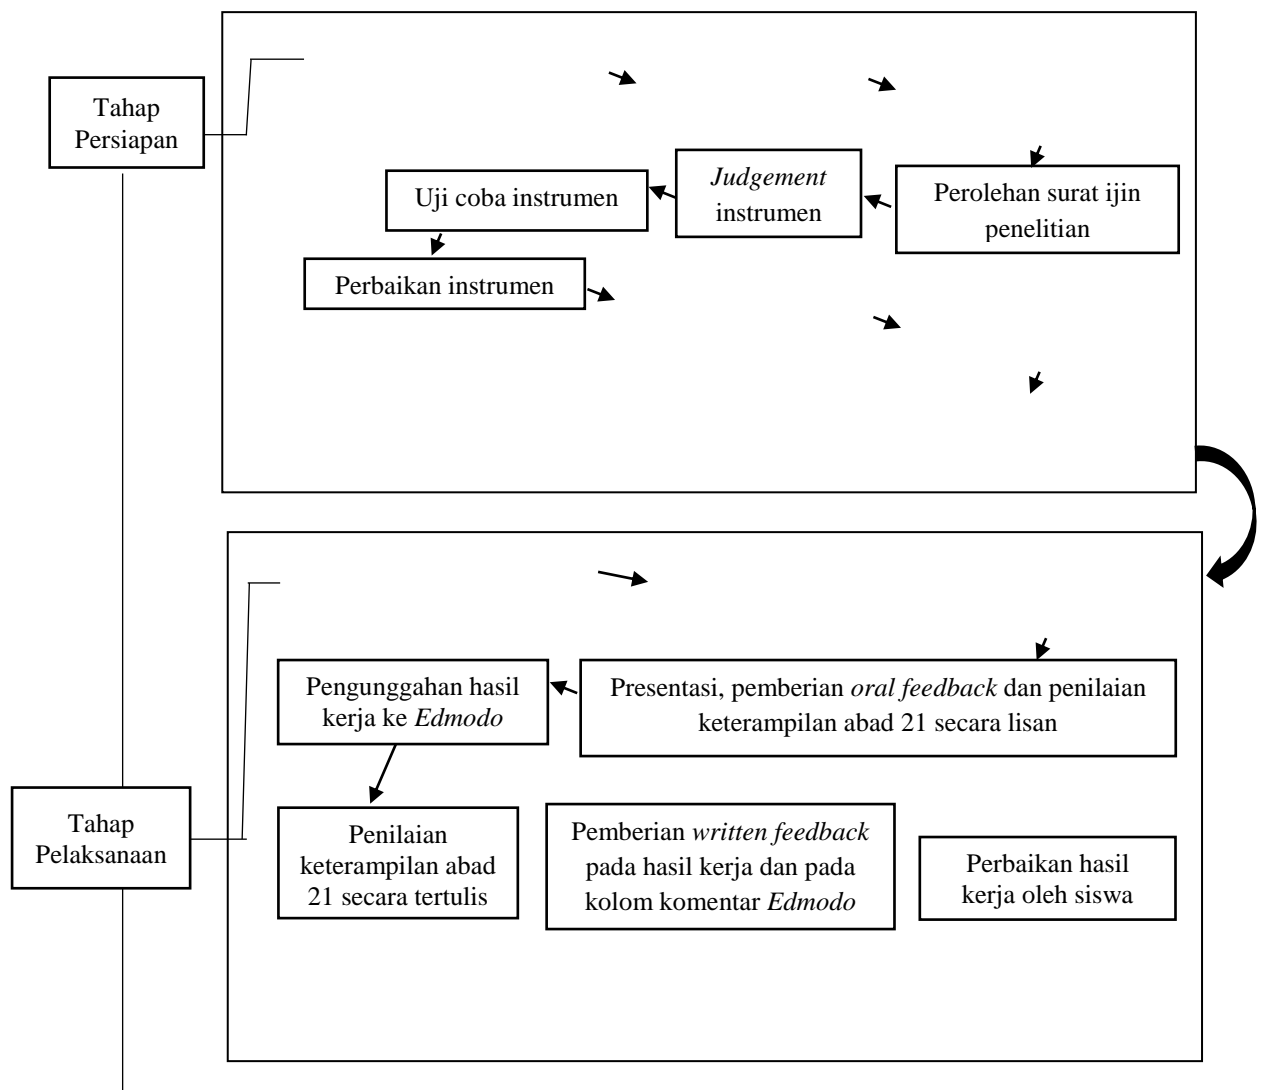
Tahap Persiapan

Perolehan surat ijin penelitian

*Judgement* instrumen

Uji coba instrumen

Perbaikan instrumen

Tahap Pelaksanaan

Presentasi, pemberian *oral feedback* dan penilaian keterampilan abad 21 secara lisan

Pengunggahan hasil kerja ke *Edmodo*

Penilaian keterampilan abad 21 secara tertulis

Pemberian *written feedback* pada hasil kerja dan pada kolom komentar *Edmodo*

Perbaikan hasil kerja oleh siswa